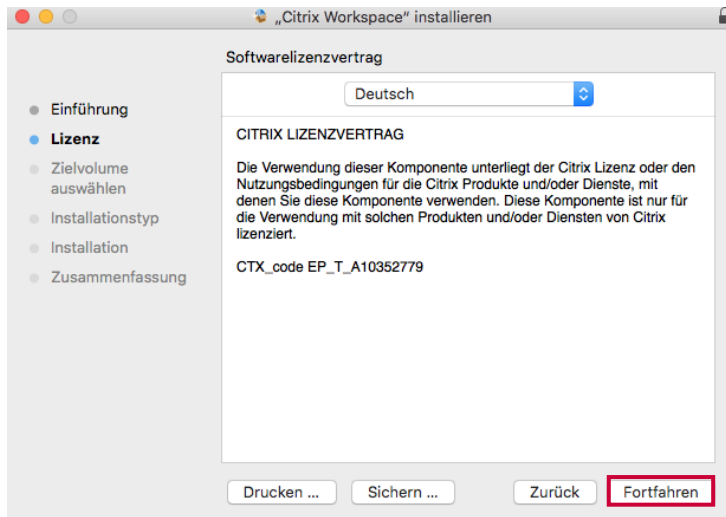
„Citrix Workspace“ installieren

Softwarelizenzvertrag

Deutsch

Einführung
Lizenz
Zielvolume auswählen
Installationstyp
Installation
Zusammenfassung

CITRIX LIZENZVERTRAG

Die Verwendung dieser Komponente unterliegt der Citrix Lizenz oder den Nutzungsbedingungen für die Citrix Produkte und/oder Dienste, mit denen Sie diese Komponente verwenden. Diese Komponente ist nur für die Verwendung mit solchen Produkten und/oder Diensten von Citrix lizenziert.

CTX_code EP_T_A10352779

Drucken ...
Sichern ...
Zurück
Fortfahren